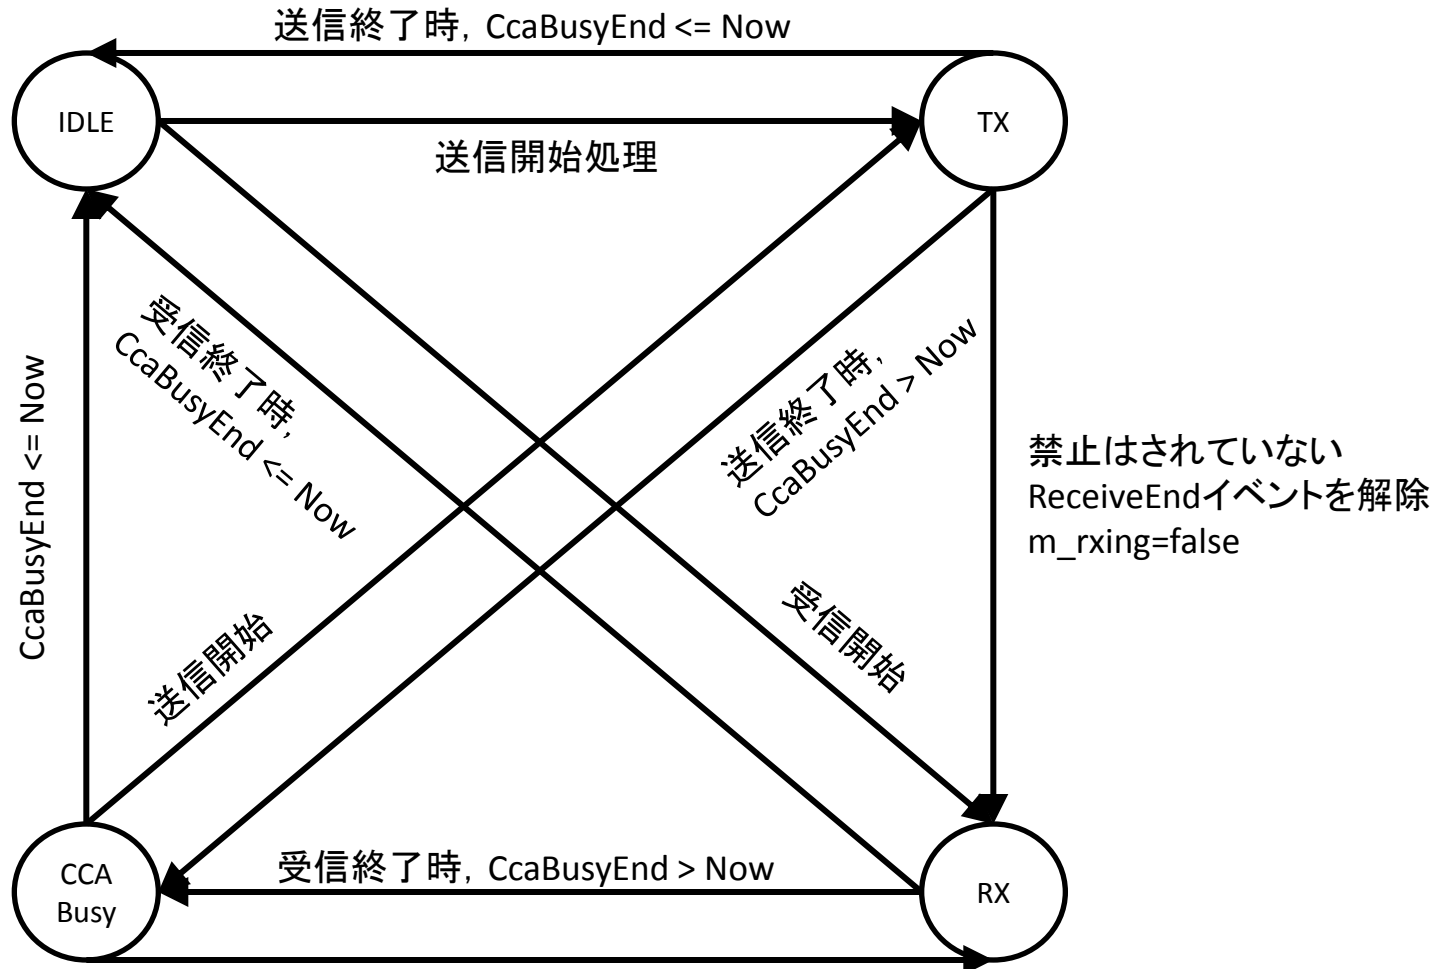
送信終了時，CcaBusyEnd <= Now

IDLE

TX

送信開始処理

受信終了時，CcaBusyEnd <= Now

CcaBusyEnd <= Now

送信終了時，CcaBusyEnd > Now

禁止はされていない
ReceiveEndイベントを解除
m_rxing=false

受信開始

送信開始

受信終了時，CcaBusyEnd > Now

CCA Busy

RX